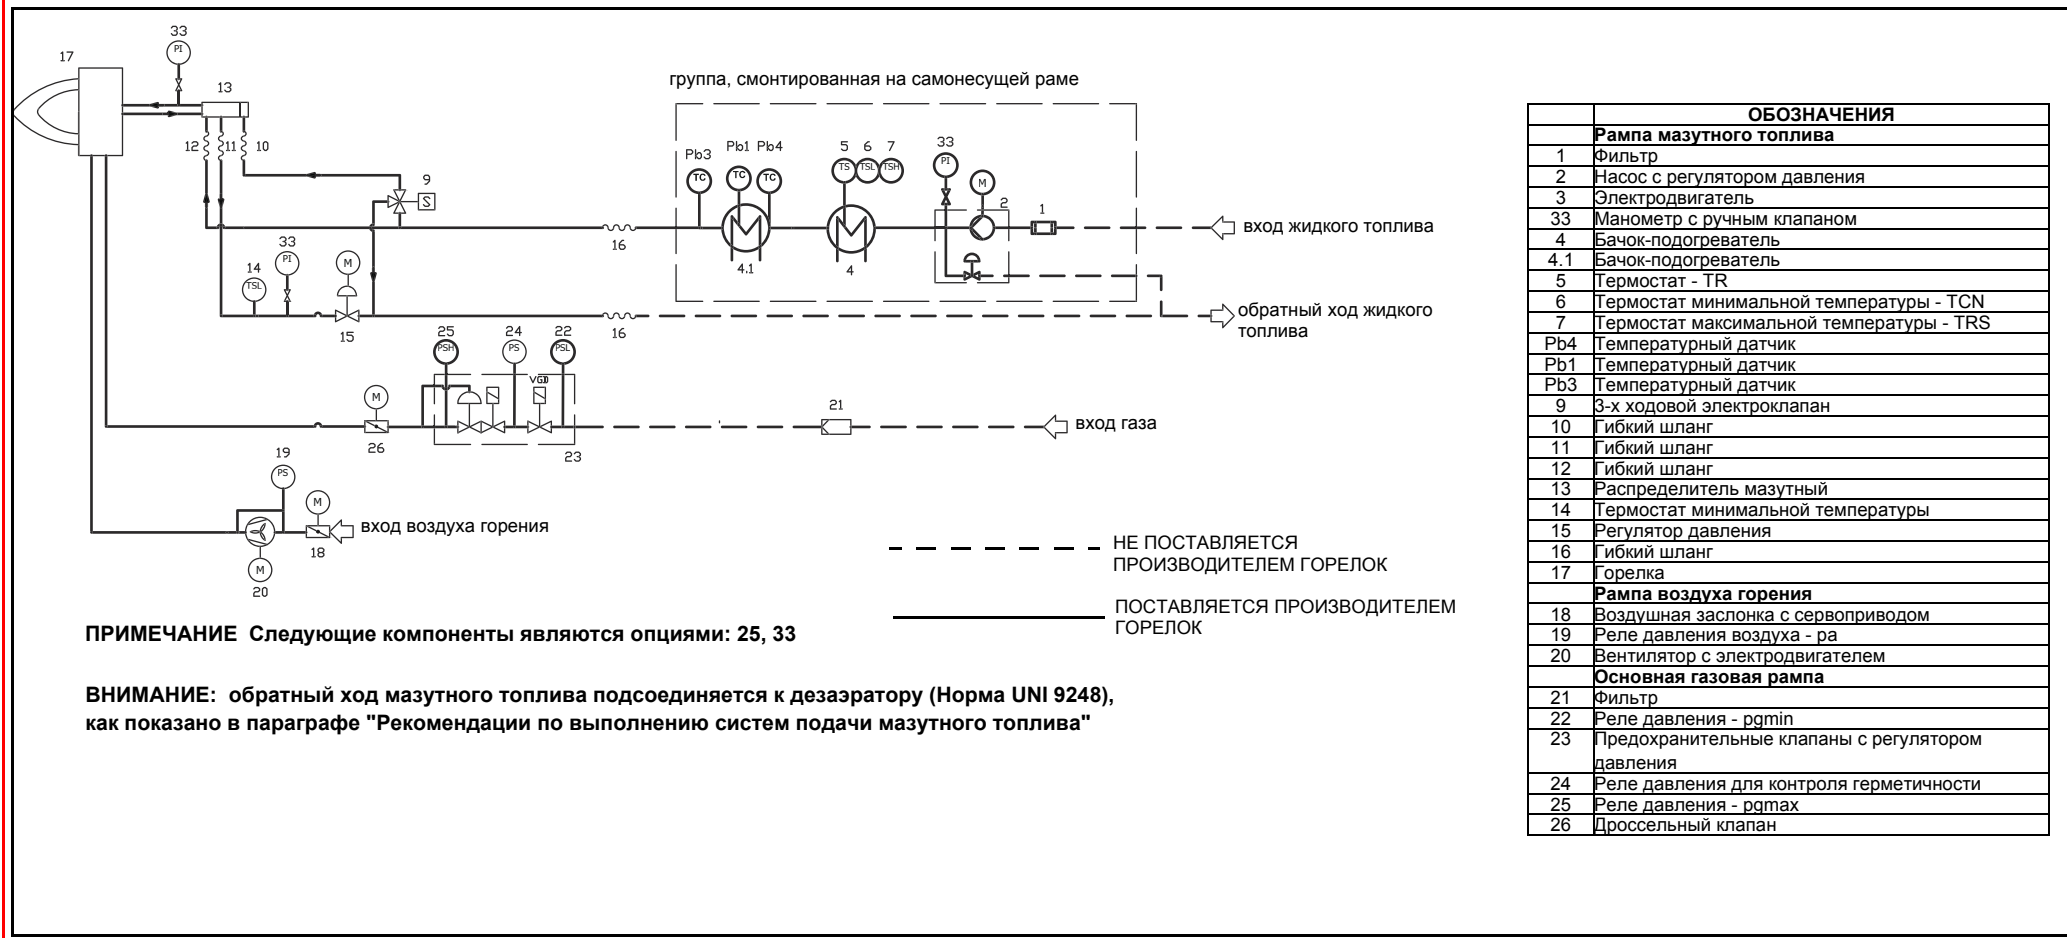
17
33
PI
13
12
11
10
9
S
группа, смонтированная на самонесущей раме
Pb3
Pb1
Pb4
TC
TC
TC
5
6
7
TS
TSL
TSH
33
PI
M
2
1
вход жидкого топлива
16
4.1
4
14
TSL
33
PI
M
15
обратный ход жидкого топлива
16
25
PSH
24
PS
22
PSL
VGD
M
26
21
вход газа
23
19
PS
M
вход воздуха горения
18
M
20

НЕ ПОСТАВЛЯЕТСЯ ПРОИЗВОДИТЕЛЕМ ГОРЕЛОК

ПОСТАВЛЯЕТСЯ ПРОИЗВОДИТЕЛЕМ ГОРЕЛОК

**ПРИМЕЧАНИЕ Следующие компоненты являются опциями: 25, 33**

**ВНИМАНИЕ: обратный ход мазутного топлива подсоединяется к дезаэратору (Норма UNI 9248), как показано в параграфе "Рекомендации по выполнению систем подачи мазутного топлива"**

| | ОБОЗНАЧЕНИЯ |
|---|---|
| | Рампа мазутного топлива |
| 1 | Фильтр |
| 2 | Насос с регулятором давления |
| 3 | Электродвигатель |
| 33 | Манометр с ручным клапаном |
| 4 | Бачок-подогреватель |
| 4.1 | Бачок-подогреватель |
| 5 | Термостат - TR |
| 6 | Термостат минимальной температуры - TCN |
| 7 | Термостат максимальной температуры - TRS |
| Pb4 | Температурный датчик |
| Pb1 | Температурный датчик |
| Pb3 | Температурный датчик |
| 9 | 3-х ходовой электроклапан |
| 10 | Гибкий шланг |
| 11 | Гибкий шланг |
| 12 | Гибкий шланг |
| 13 | Распределитель мазутный |
| 14 | Термостат минимальной температуры |
| 15 | Регулятор давления |
| 16 | Гибкий шланг |
| 17 | Горелка |
| | Рампа воздуха горения |
| 18 | Воздушная заслонка с сервоприводом |
| 19 | Реле давления воздуха - pa |
| 20 | Вентилятор с электродвигателем |
| | Основная газовая рампа |
| 21 | Фильтр |
| 22 | Реле давления - pgmin |
| 23 | Предохранительные клапаны с регулятором давления |
| 24 | Реле давления для контроля герметичности |
| 25 | Реле давления - pgmax |
| 26 | Дроссельный клапан |